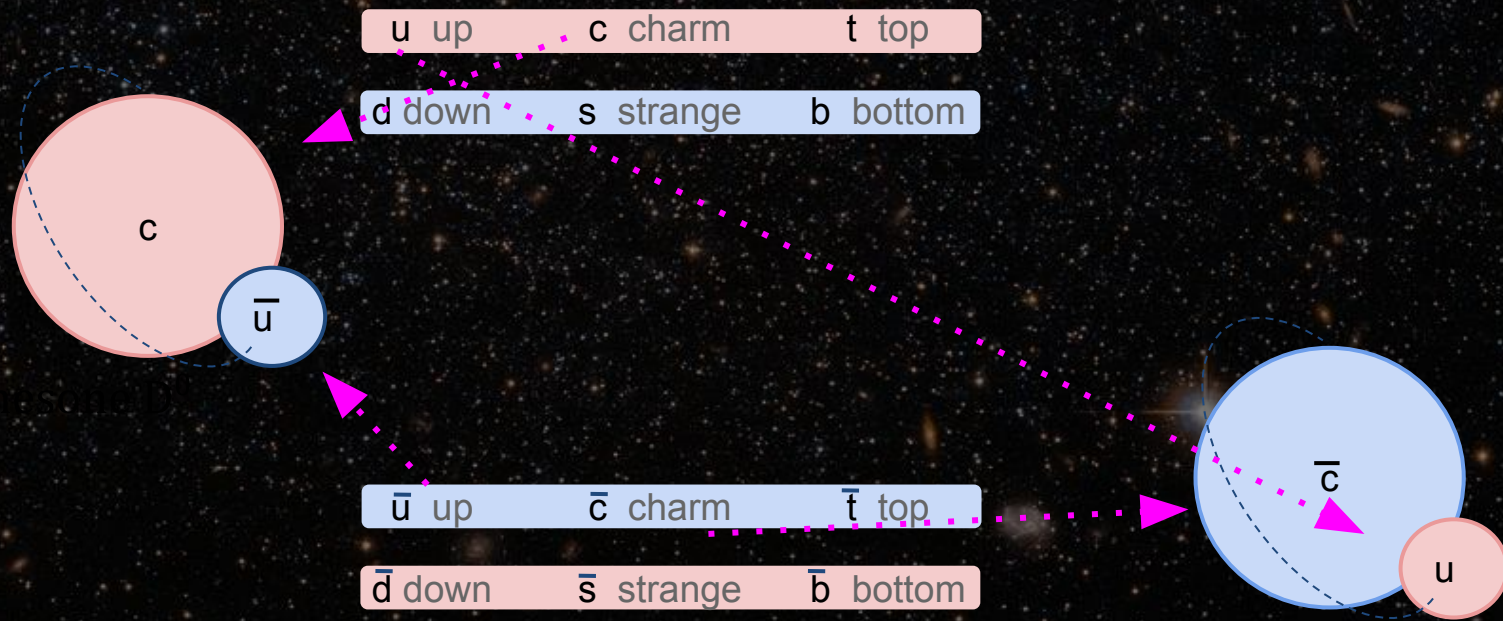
u up c charm t top

d down s strange b bottom

c

$\overline{u}$

$\overline{c}$

u

$\overline{u}$ up $\overline{c}$ charm $\overline{t}$ top

$\overline{d}$ down $\overline{s}$ strange $\overline{b}$ bottom